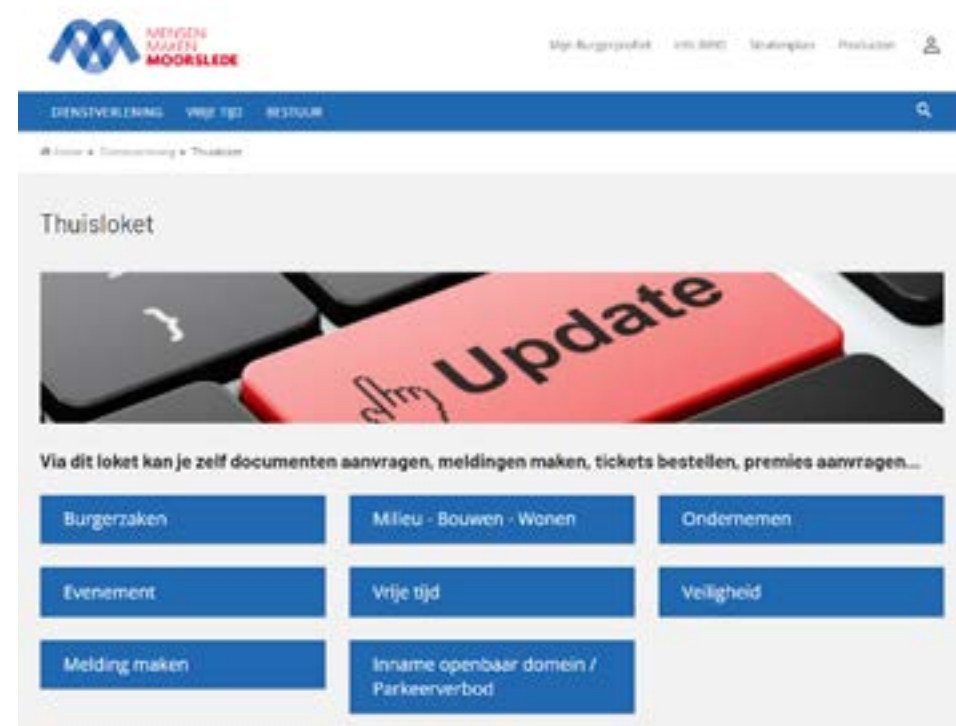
MENSEN MAKEN MOORSLEDE

Mijn Burgerprofiel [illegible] Stratenplan Producten

DIENSTVERLENING VRIJE TIJD BESTUUR

Home » Dienstverlening » Thuisloket

Thuisloket

Update

Via dit loket kan je zelf documenten aanvragen, meldingen maken, tickets bestellen, premies aanvragen...

Burgerzaken

Milieu - Bouwen - Wonen

Ondernemen

Evenement

Vrije tijd

Veiligheid

Melding maken

Inname openbaar domein / Parkeerverbod